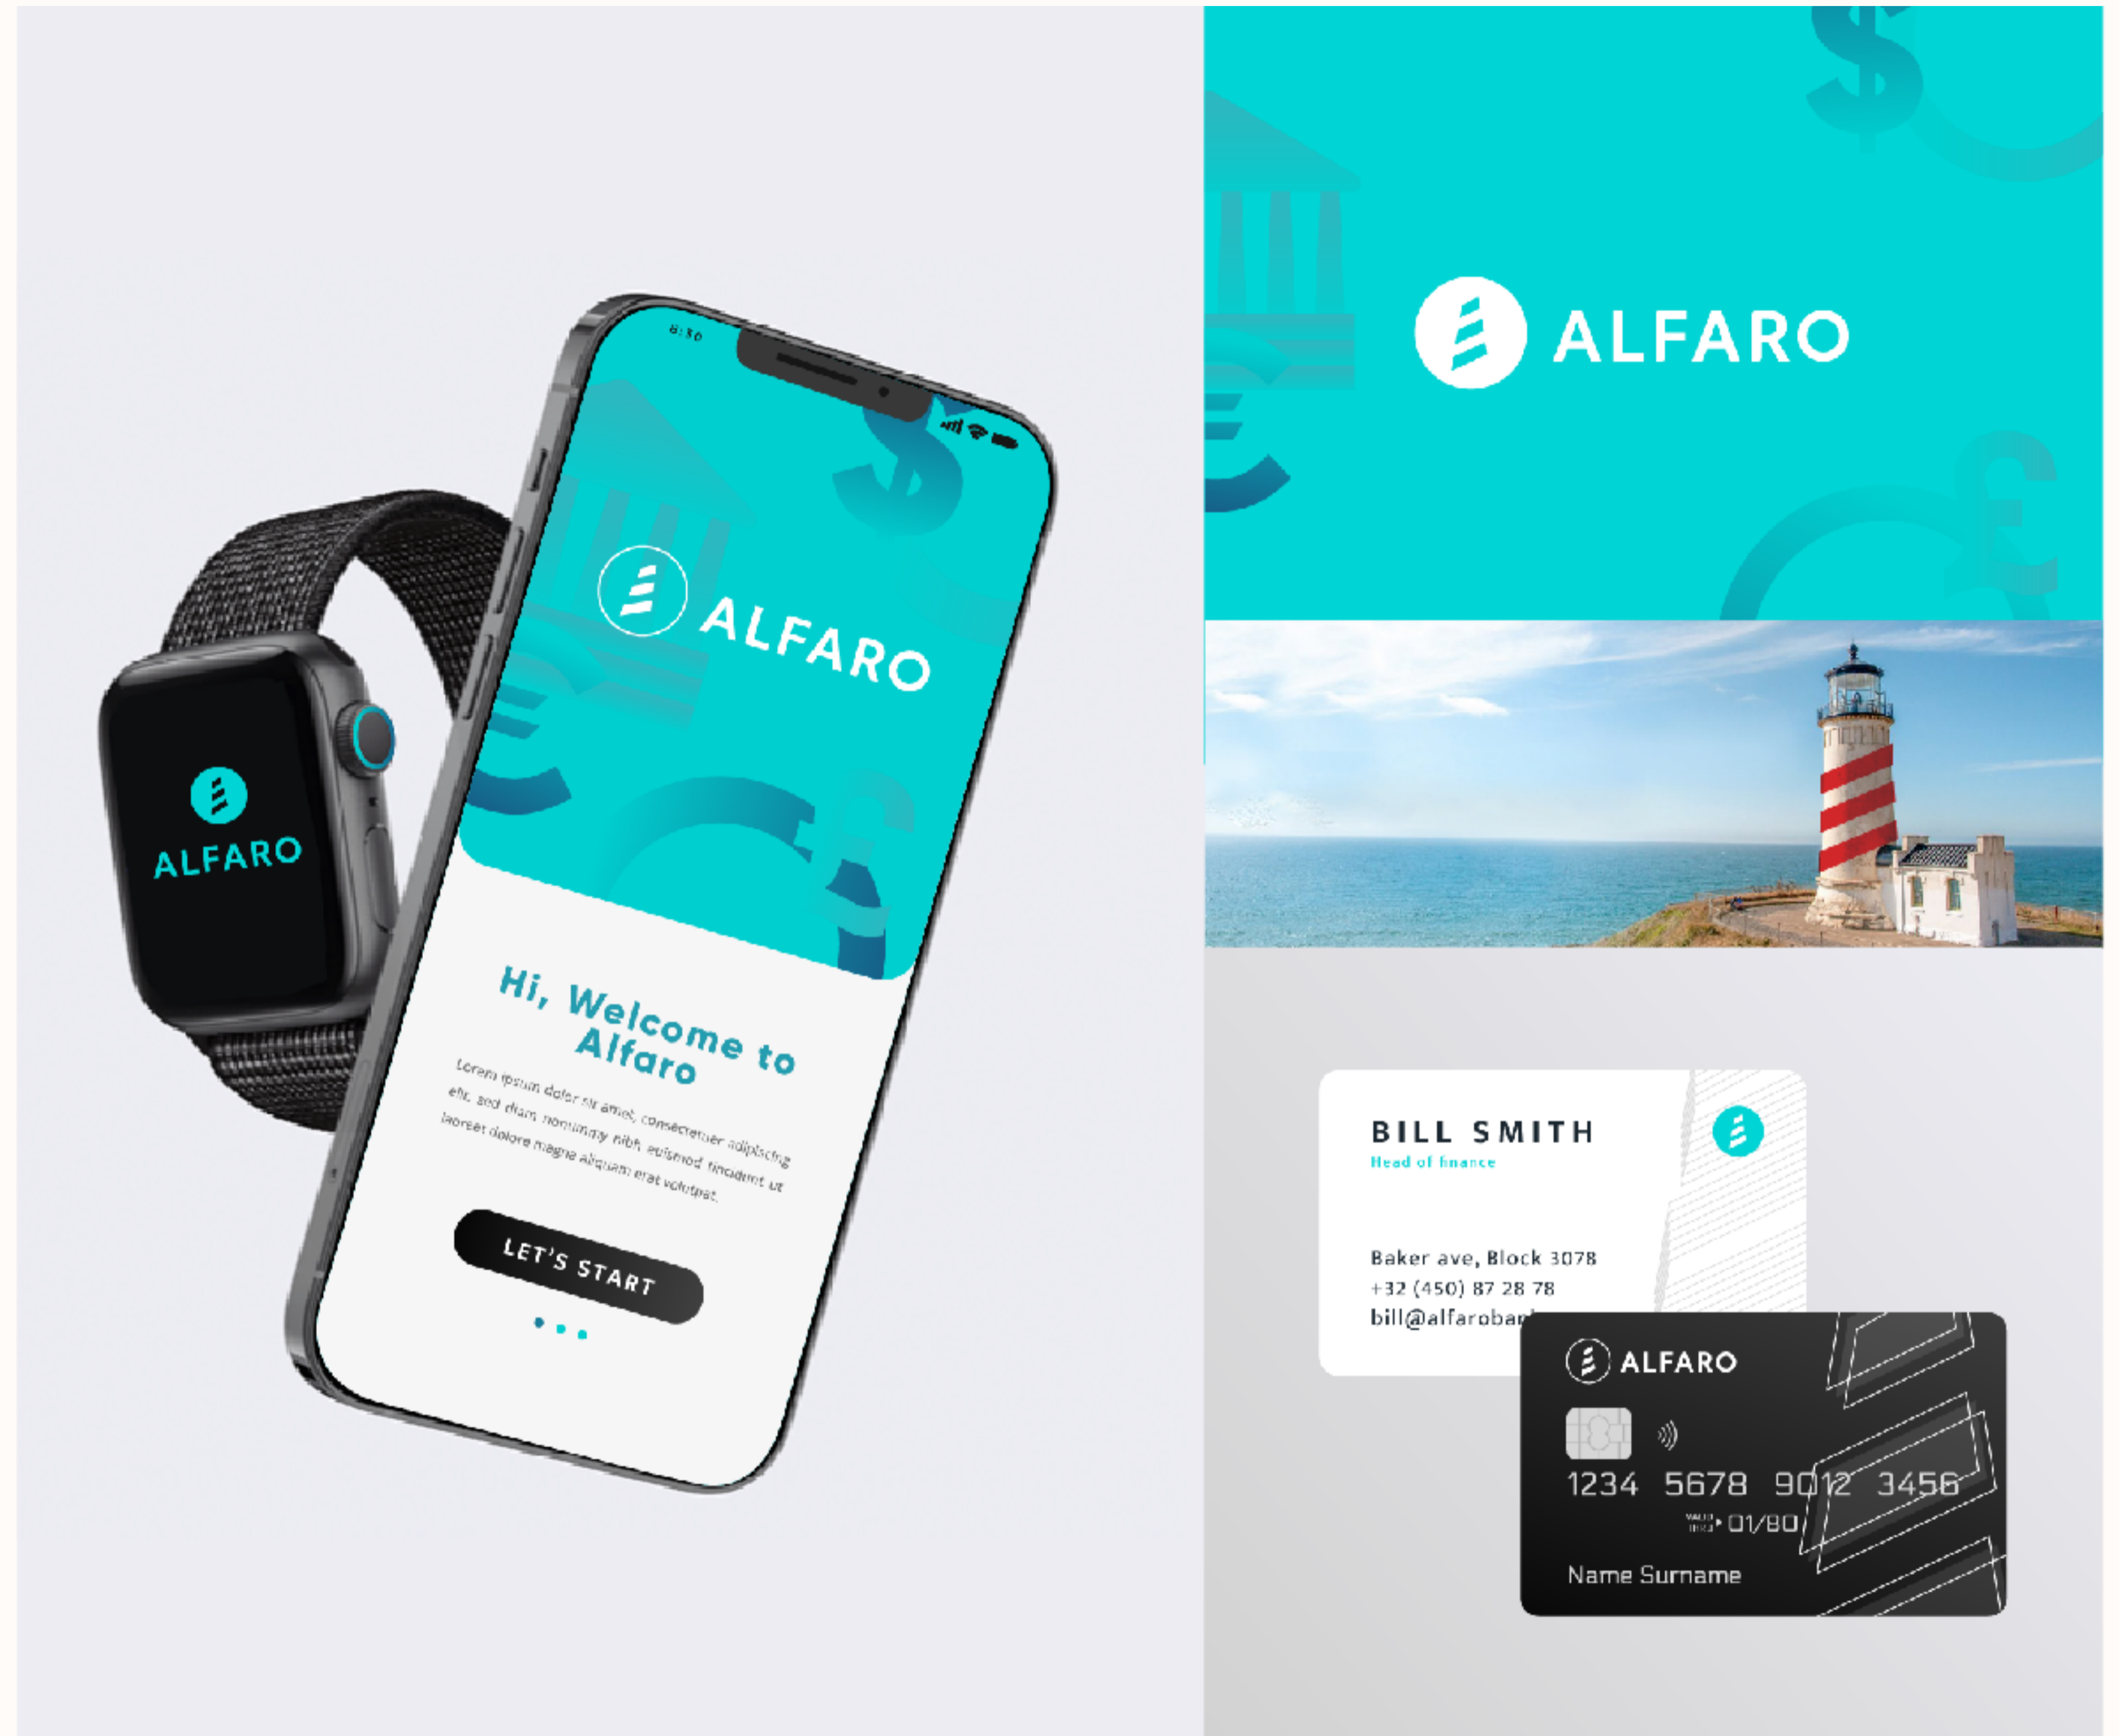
ALFARO

9:30

ALFARO

Hi, Welcome to Alfaro

Lorem ipsum dolor sit amet, consectetuer adipiscing elit, sed diam nonummy nibh euismod tincidunt ut laoreet dolore magna aliquam erat volutpat.

LET'S START

ALFARO

BILL SMITH
Head of finance

Baker ave, Block 3078
+32 (450) 87 28 78
bill@alfarobar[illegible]

ALFARO

1234 5678 9012 3456
VALID THRU 01/80

Name Surname